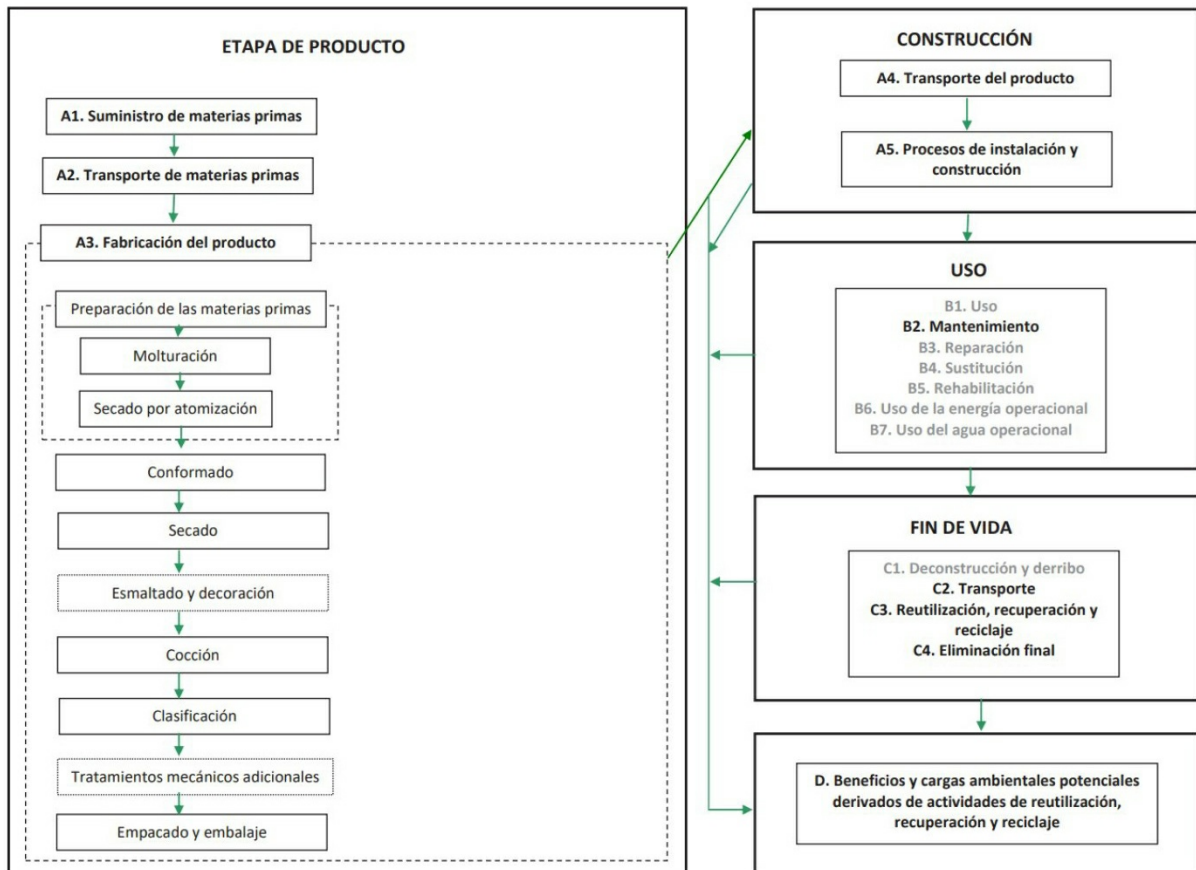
ETAPA DE PRODUCTO

A1. Suministro de materias primas

A2. Transporte de materias primas

A3. Fabricación del producto

Preparación de las materias primas

Molturación

Secado por atomización

Conformado

Secado

Esmaltado y decoración

Cocción

Clasificación

Tratamientos mecánicos adicionales

Empacado y embalaje

CONSTRUCCIÓN

A4. Transporte del producto

A5. Procesos de instalación y construcción

USO

B1. Uso
B2. Mantenimiento
B3. Reparación
B4. Sustitución
B5. Rehabilitación
B6. Uso de la energía operacional
B7. Uso del agua operacional

FIN DE VIDA

C1. Deconstrucción y derribo
C2. Transporte
C3. Reutilización, recuperación y reciclaje
C4. Eliminación final

D. Beneficios y cargas ambientales potenciales derivados de actividades de reutilización, recuperación y reciclaje